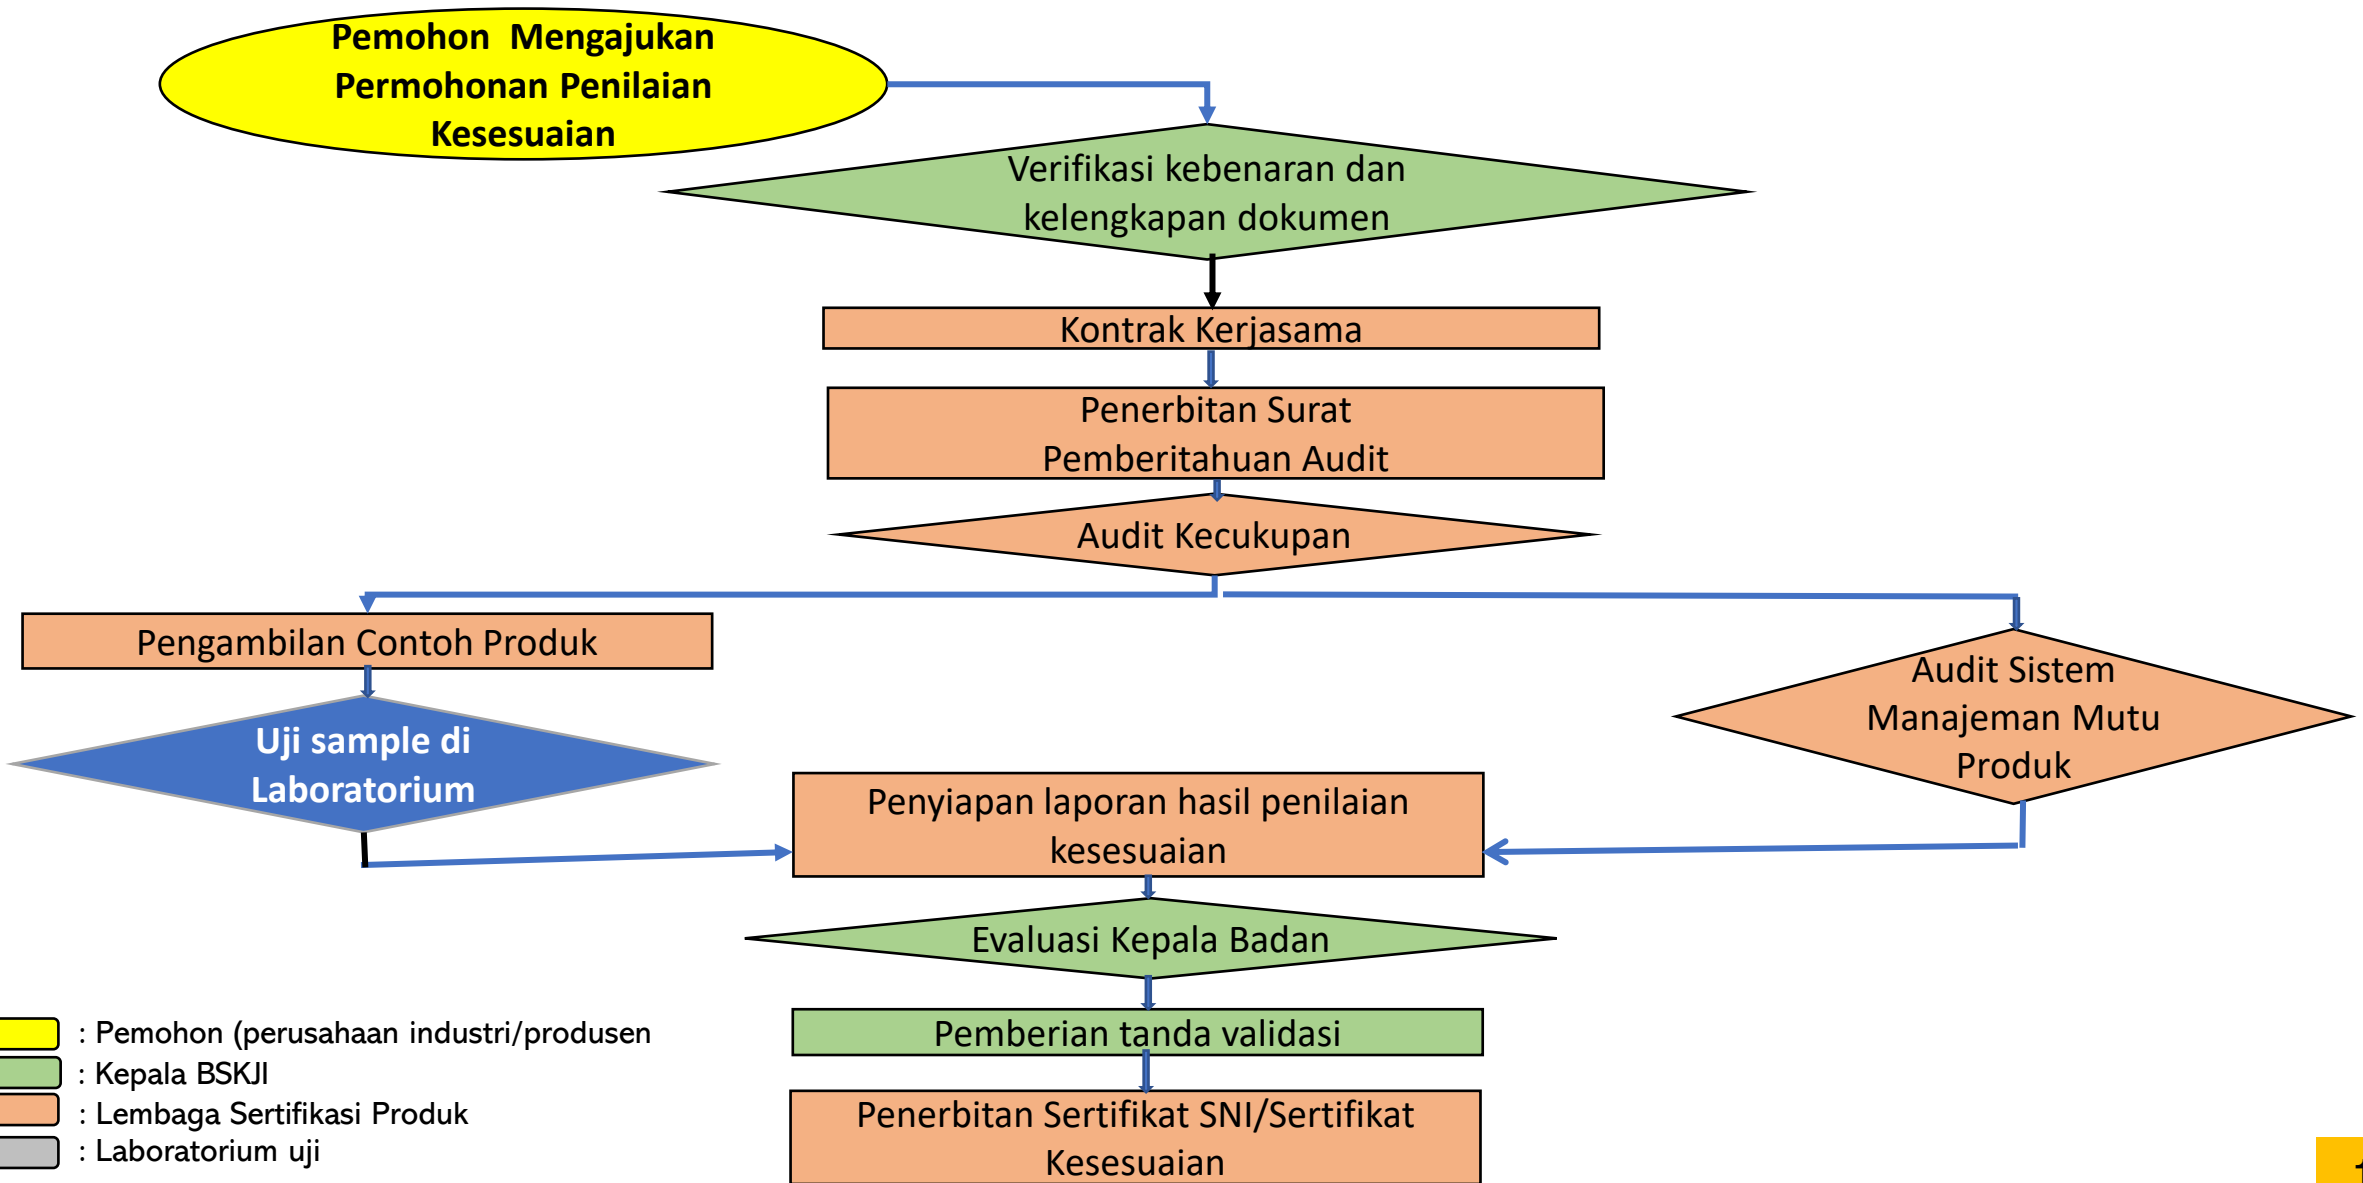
Pemohon Mengajukan Permohonan Penilaian Kesesuaian

Verifikasi kebenaran dan kelengkapan dokumen

Kontrak Kerjasama

Penerbitan Surat Pemberitahuan Audit

Audit Kecukupan

Pengambilan Contoh Produk

Audit Sistem Manajeman Mutu Produk

Uji sample di Laboratorium

Penyiapan laporan hasil penilaian kesesuaian

Evaluasi Kepala Badan

Pemberian tanda validasi

Penerbitan Sertifikat SNI/Sertifikat Kesesuaian

: Pemohon (perusahaan industri/produsen
: Kepala BSKJI
: Lembaga Sertifikasi Produk
: Laboratorium uji